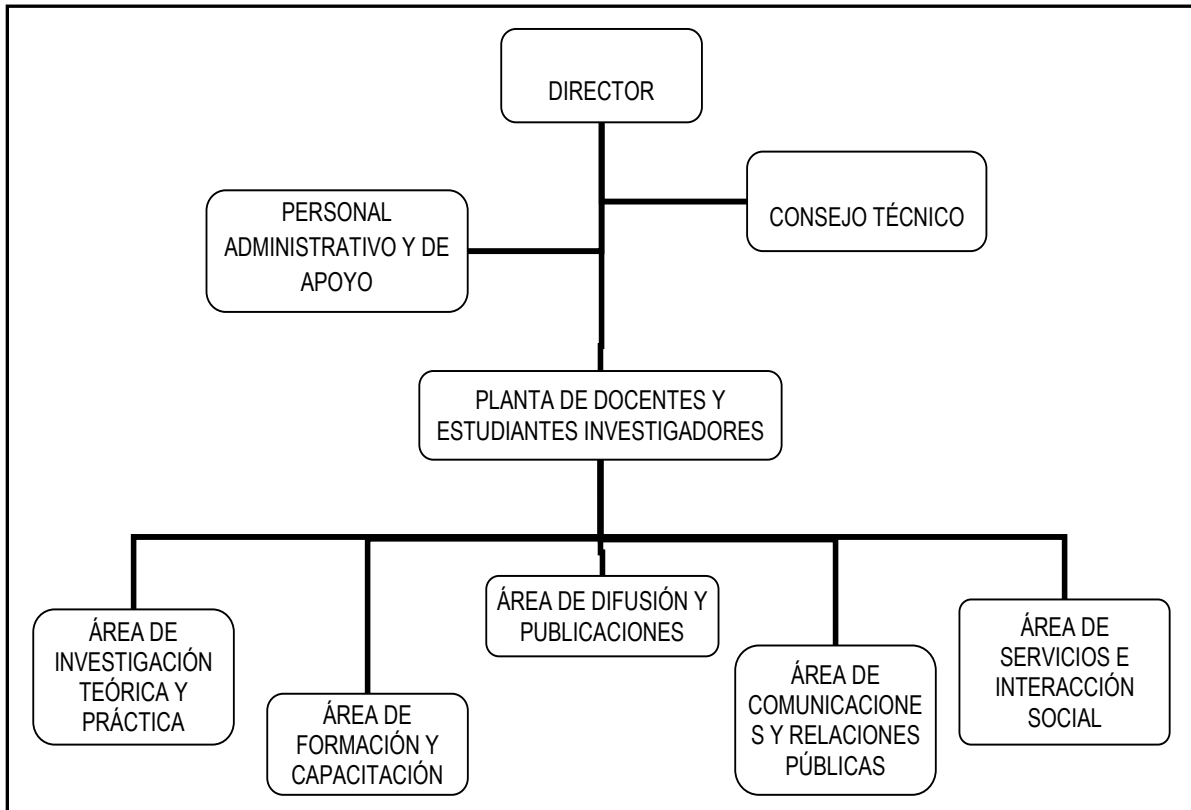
DIRECTOR

PERSONAL ADMINISTRATIVO Y DE APOYO

CONSEJO TÉCNICO

PLANTA DE DOCENTES Y ESTUDIANTES INVESTIGADORES

ÁREA DE INVESTIGACIÓN TEÓRICA Y PRÁCTICA

ÁREA DE FORMACIÓN Y CAPACITACIÓN

ÁREA DE DIFUSIÓN Y PUBLICACIONES

ÁREA DE COMUNICACIONE S Y RELACIONES PÚBLICAS

ÁREA DE SERVICIOS E INTERACCIÓN SOCIAL